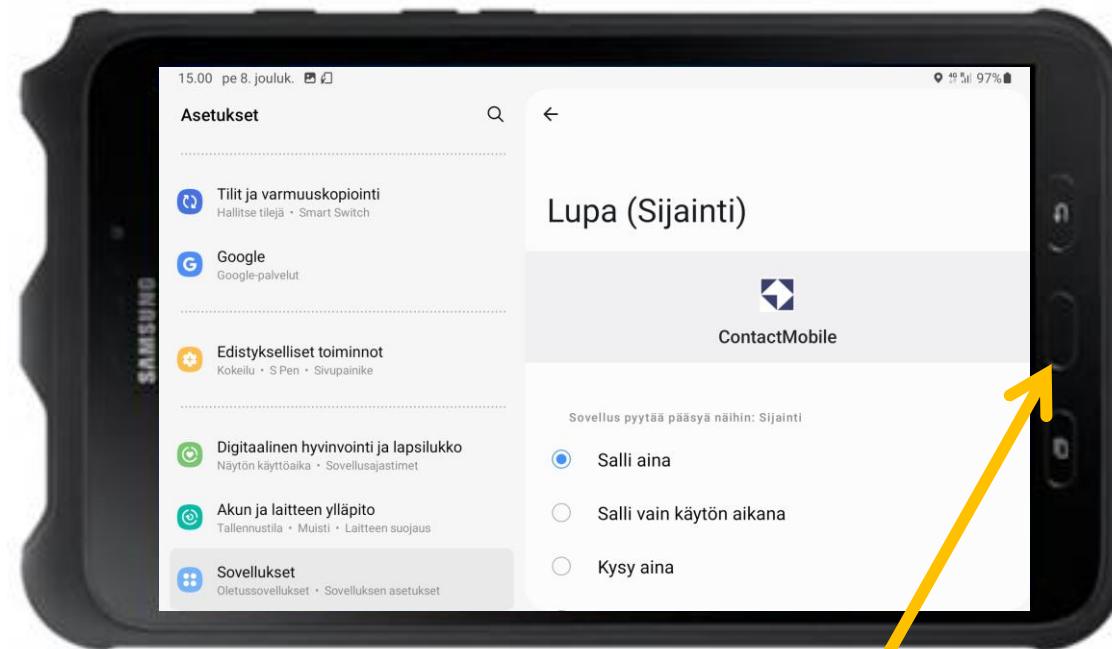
15.00 pe 8. jouluk.

97%

Asetukset

Tilit ja varmuuskopiointi
Hallitse tilejä • Smart Switch

Google
Google-palvelut

Edistykselliset toiminnot
Kokeilu • S Pen • Sivupainike

Digitaalinen hyvinvointi ja lapsilukko
Näytön käyttöaika • Sovellusajastimet

Akun ja laitteen ylläpito
Tallennustila • Muisti • Laitteen suojaus

Sovellukset
Oletussovellukset • Sovelluksen asetukset

←

Lupa (Sijainti)

ContactMobile

Sovellus pyytää pääsyä näihin: Sijainti

Salli aina

Salli vain käytön aikana

Kysy aina

SAMSUNG